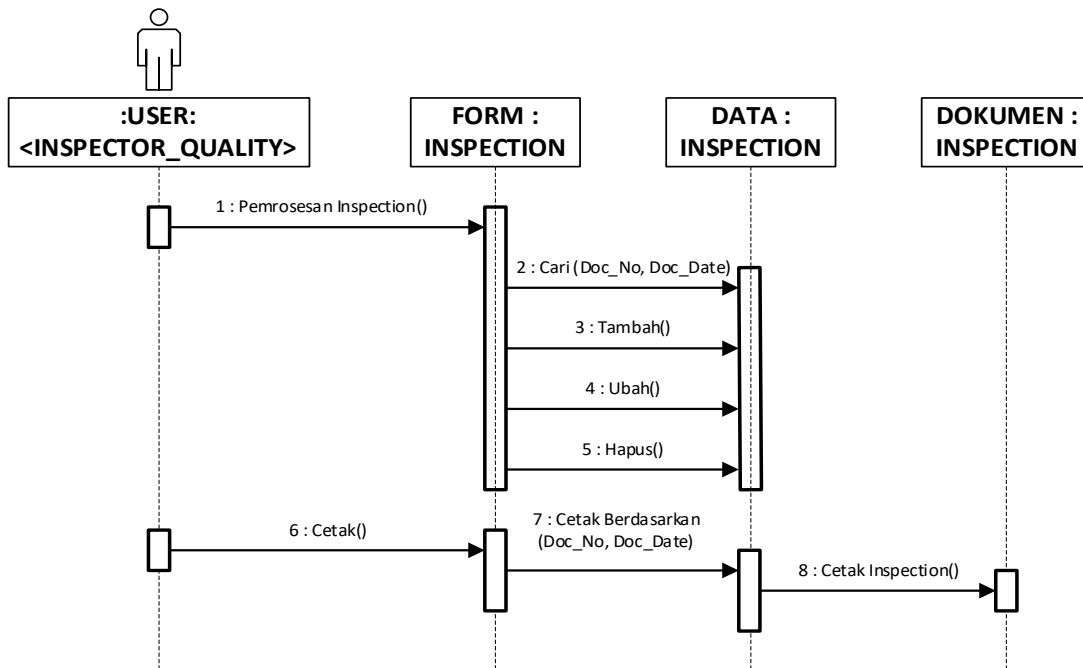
:USER:
<INSPECTOR_QUALITY>

FORM :
INSPECTION

DATA :
INSPECTION

DOKUMEN :
INSPECTION

1 : Pemrosesan Inspection()

2 : Cari (Doc_No, Doc_Date)

3 : Tambah()

4 : Ubah()

5 : Hapus()

6 : Cetak()

7 : Cetak Berdasarkan (Doc_No, Doc_Date)

8 : Cetak Inspection()